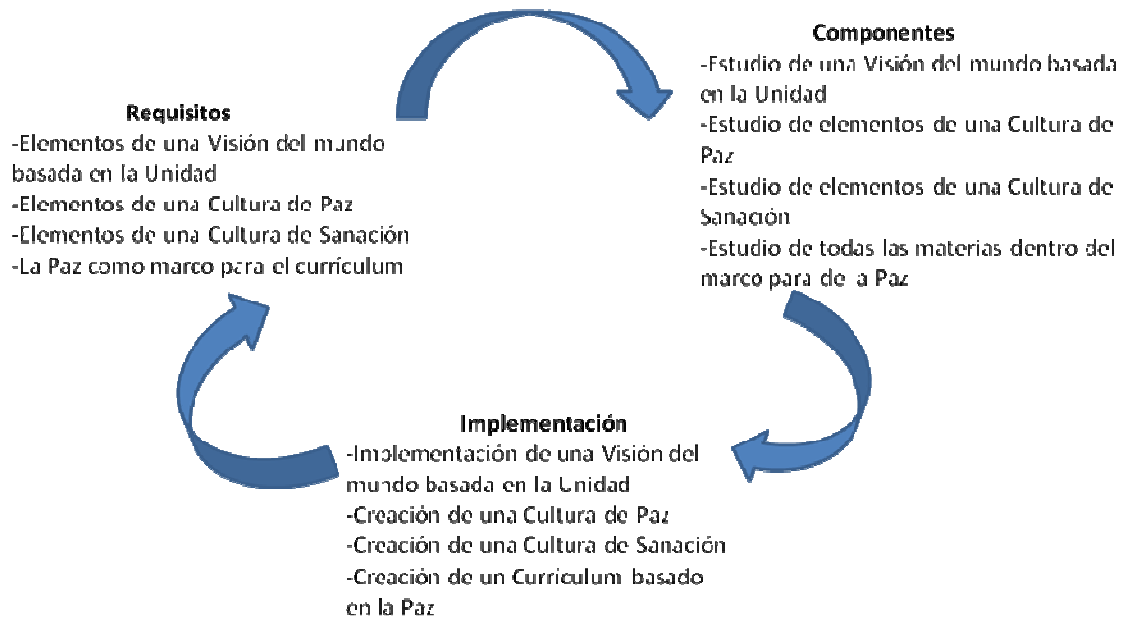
**Requisitos**
-Elementos de una Visión del mundo basada en la Unidad
-Elementos de una Cultura de Paz
-Elementos de una Cultura de Sanación
-La Paz como marco para el curriculum

**Componentes**
-Estudio de una Visión del mundo basada en la Unidad
-Estudio de elementos de una Cultura de Paz
-Estudio de elementos de una Cultura de Sanación
-Estudio de todas las materias dentro del marco para de a Paz

**Implementación**
-Implementación de una Visión del mundo basada en la Unidad
-Creación de una Cultura de Paz
-Creación de una Cultura de Sanación
-Creación de un Curriculum basado en la Paz